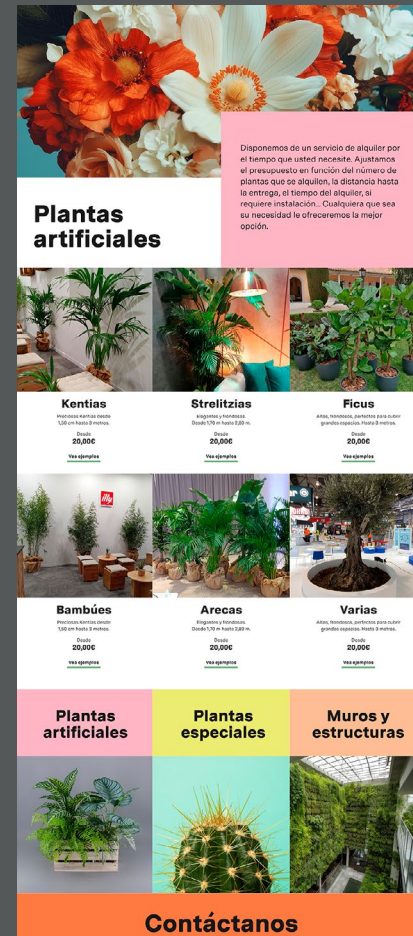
Disponemos de un servicio de alquiler por el tiempo que usted necesite. Ajustamos el presupuesto en función del número de plantas que se alquilen, la distancia hasta la entrega, el tiempo del alquiler, si requiere instalación... Cualquiera que sea su necesidad le ofreceremos la mejor opción.

Plantas artificiales

Kentias
Preciosas Kentias desde 1,50 cm hasta 3 metros.
Desde
20,00€
Ver ejemplos

Strelitzias
Elegantes y frondosas. Desde 1,70 m hasta 2,60 m.
Desde
20,00€
Ver ejemplos

Ficus
Altos, frondosos, perfectos para cubrir grandes espacios. Hasta 3 metros.
Desde
20,00€
Ver ejemplos

Bambúes
Preciosas Kentias desde 1,50 cm hasta 3 metros.
Desde
20,00€
Ver ejemplos

Arecas
Elegantes y frondosas. Desde 1,70 m hasta 2,60 m.
Desde
20,00€
Ver ejemplos

Varias
Altos, frondosos, perfectos para cubrir grandes espacios. Hasta 3 metros.
Desde
20,00€
Ver ejemplos

Plantas artificiales

Plantas especiales

Muros y estructuras

Contáctanos